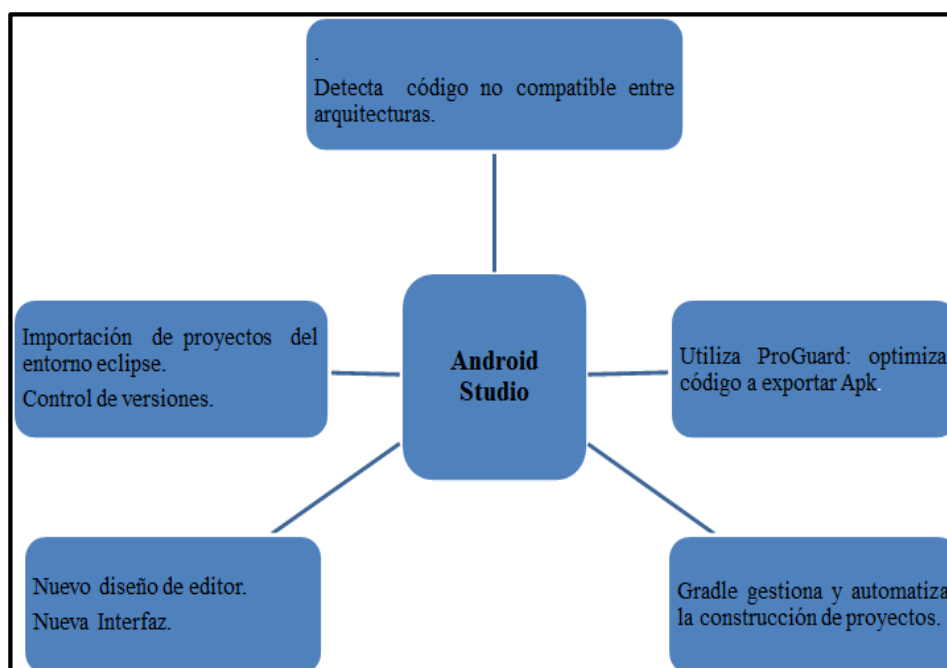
.
Detecta código no compatible entre arquitecturas.

Importación de proyectos del entorno eclipse.

Control de versiones.

Android Studio

Utiliza ProGuard: optimiza código a exportar Apk.

Nuevo diseño de editor.

Nueva Interfaz.

Gradle gestiona y automatiza la construcción de proyectos.